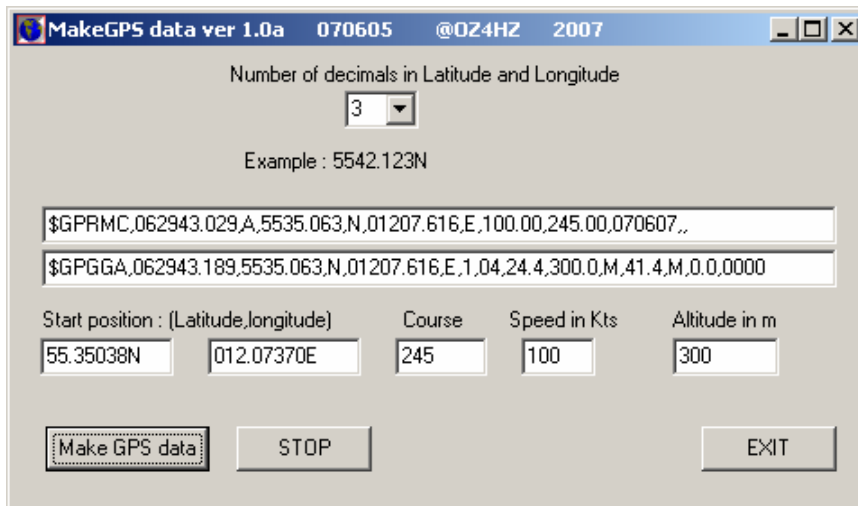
MakeGPS data ver 1.0a 070605 @OZ4HZ 2007

Number of decimals in Latitude and Longitude

3

Example : 5542.123N

$GPRMC,062943.029,A,5535.063,N,01207.616,E,100.00,245.00,070607,,

$GPGGA,062943.189,5535.063,N,01207.616,E,1,04,24.4,300.0,M,41.4,M,0.0,0000

Start position : (Latitude,longitude)

55.35038N

012.07370E

Course

245

Speed in Kts

100

Altitude in m

300

Make GPS data

STOP

EXIT